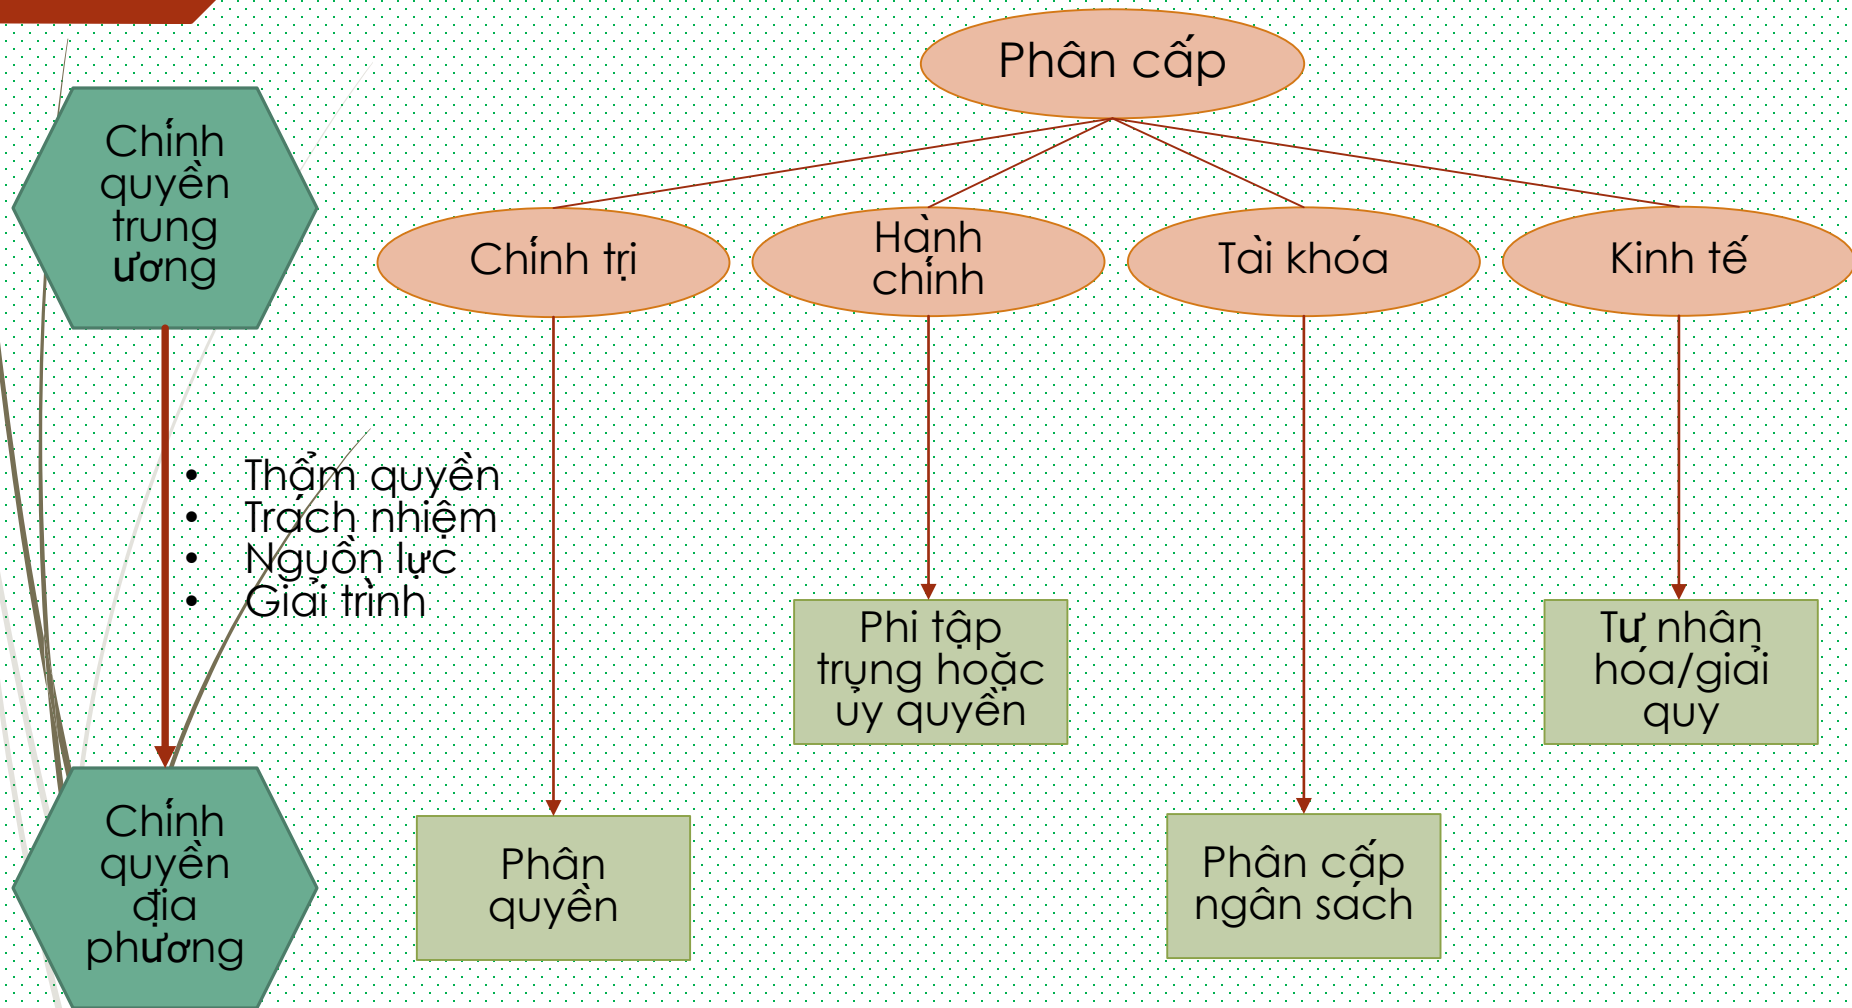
Chính quyền trung ương

Thẩm quyền
Trách nhiệm
Nguồn lực
Giải trình

Chính quyền địa phương

Phân cấp

Chính trị

Hành chính

Tài khóa

Kinh tế

Phi tập trung hoặc ủy quyền

Tư nhân hóa/giải quy

Phân quyền

Phân cấp ngân sách